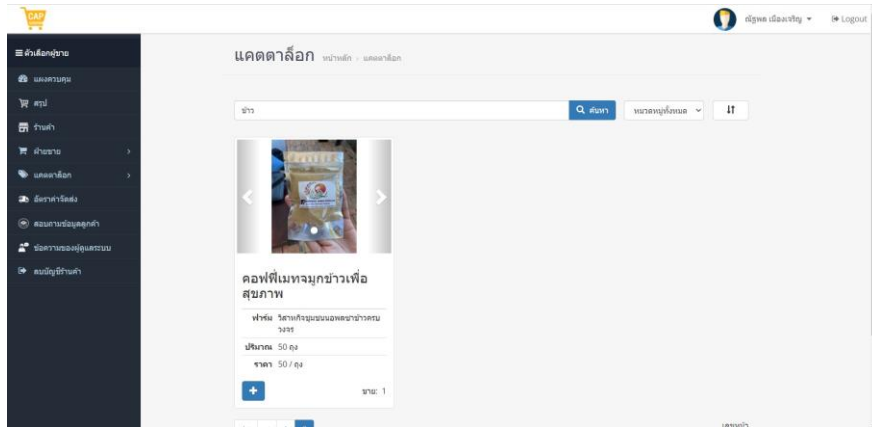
CAP

ณัฐพล เมืองเจริญ ▾ Logout

≡ ตัวเลือกผู้ขาย

แผงควบคุม

สรุป

ร้านค้า

ฝ่ายขาย

แคตตาล็อก

อัตราค่าจัดส่ง

สอบถามข้อมูลลูกค้า

ข้อความของผู้ดูแลระบบ

ลบบัญชีร้านค้า

แคตตาล็อก หน้าหลัก › แคตตาล็อก

ข้าว

ค้นหา

หมวดหมู่ทั้งหมด

คอฟฟี่เมทจมูกข้าวเพื่อสุขภาพ

ฟาร์ม วิสาหกิจชุมชนนอพลขาข้าวครบวงจร

ปริมาณ 50 ถุง

ราคา 50 / ถุง

+

ขาย: 1

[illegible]